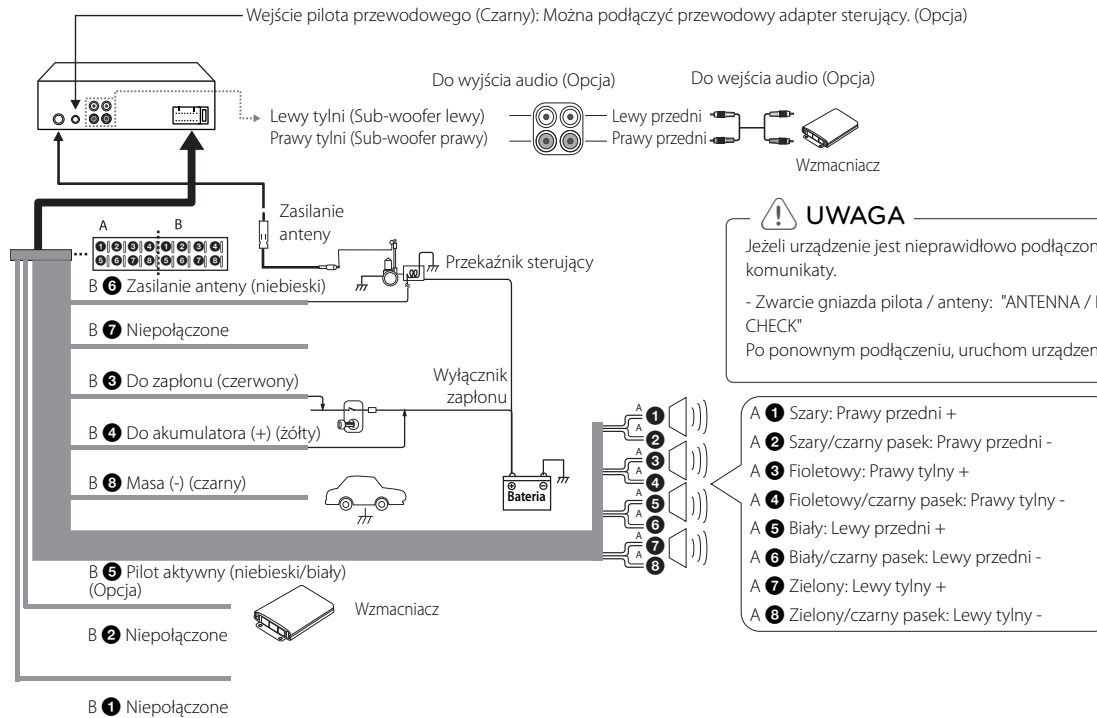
Wejście pilota przewodowego (Czarny): Można podłączyć przewodowy adapter sterujący. (Opcja)

Do wyjścia audio (Opcja)

Do wejścia audio (Opcja)

Lewy tylni (Sub-woofer lewy)
Prawy tylni (Sub-woofer prawy)

Lewy przedni
Prawy przedni

Wzmacniacz

A B
❶❷❸❹❶❷❸❹
❺❻❼❽❺❻❼❽

Zasilanie anteny

Przekaźnik sterujący

UWAGA

Jeżeli urządzenie jest nieprawidłowo podłączon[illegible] komunikaty.

- Zwarcie gniazda pilota / anteny: "ANTENNA / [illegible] CHECK"
Po ponownym podłączeniu, uruchom urządzen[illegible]

B ❻ Zasilanie anteny (niebieski)

B ❼ Niepołączone

B ❸ Do zapłonu (czerwony)

Wyłącznik zapłonu

B ❹ Do akumulatora (+) (żółty)

B ❽ Masa (-) (czarny)

Bateria

A ❶ Szary: Prawy przedni +
A ❷ Szary/czarny pasek: Prawy przedni -
A ❸ Fioletowy: Prawy tylny +
A ❹ Fioletowy/czarny pasek: Prawy tylny -
A ❺ Biały: Lewy przedni +
A ❻ Biały/czarny pasek: Lewy przedni -
A ❼ Zielony: Lewy tylny +
A ❽ Zielony/czarny pasek: Lewy tylny -

B ❺ Pilot aktywny (niebieski/biały) (Opcja)

Wzmacniacz

B ❷ Niepołączone

B ❶ Niepołączone